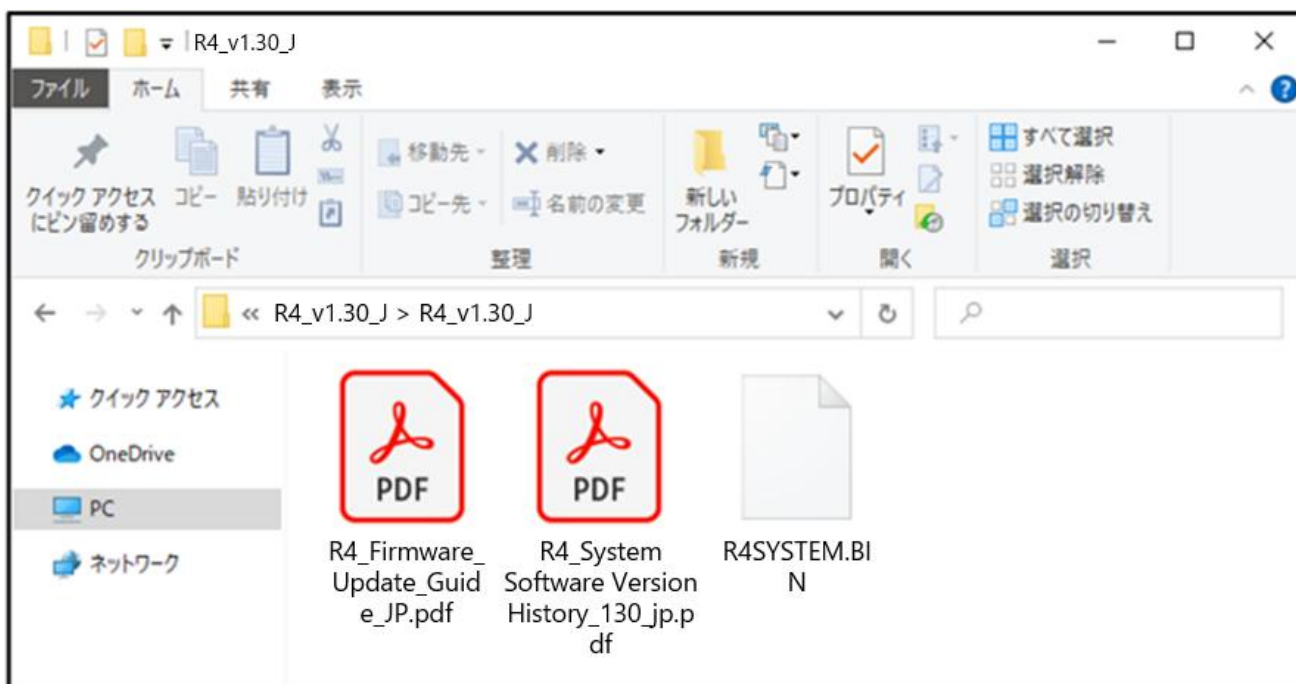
R4_v1.30_J

ファイル　ホーム　共有　表示

クイック アクセスにピン留めする　コピー　貼り付け
クリップボード

移動先　削除
コピー先　名前の変更
整理

新しいフォルダー
新規

プロパティ
開く

すべて選択
選択解除
選択の切り替え
選択

« R4_v1.30_J > R4_v1.30_J

クイック アクセス
OneDrive
PC
ネットワーク

PDF
R4_Firmware_Update_Guide_JP.pdf

PDF
R4_System Software Version History_130_jp.pdf

R4SYSTEM.BIN